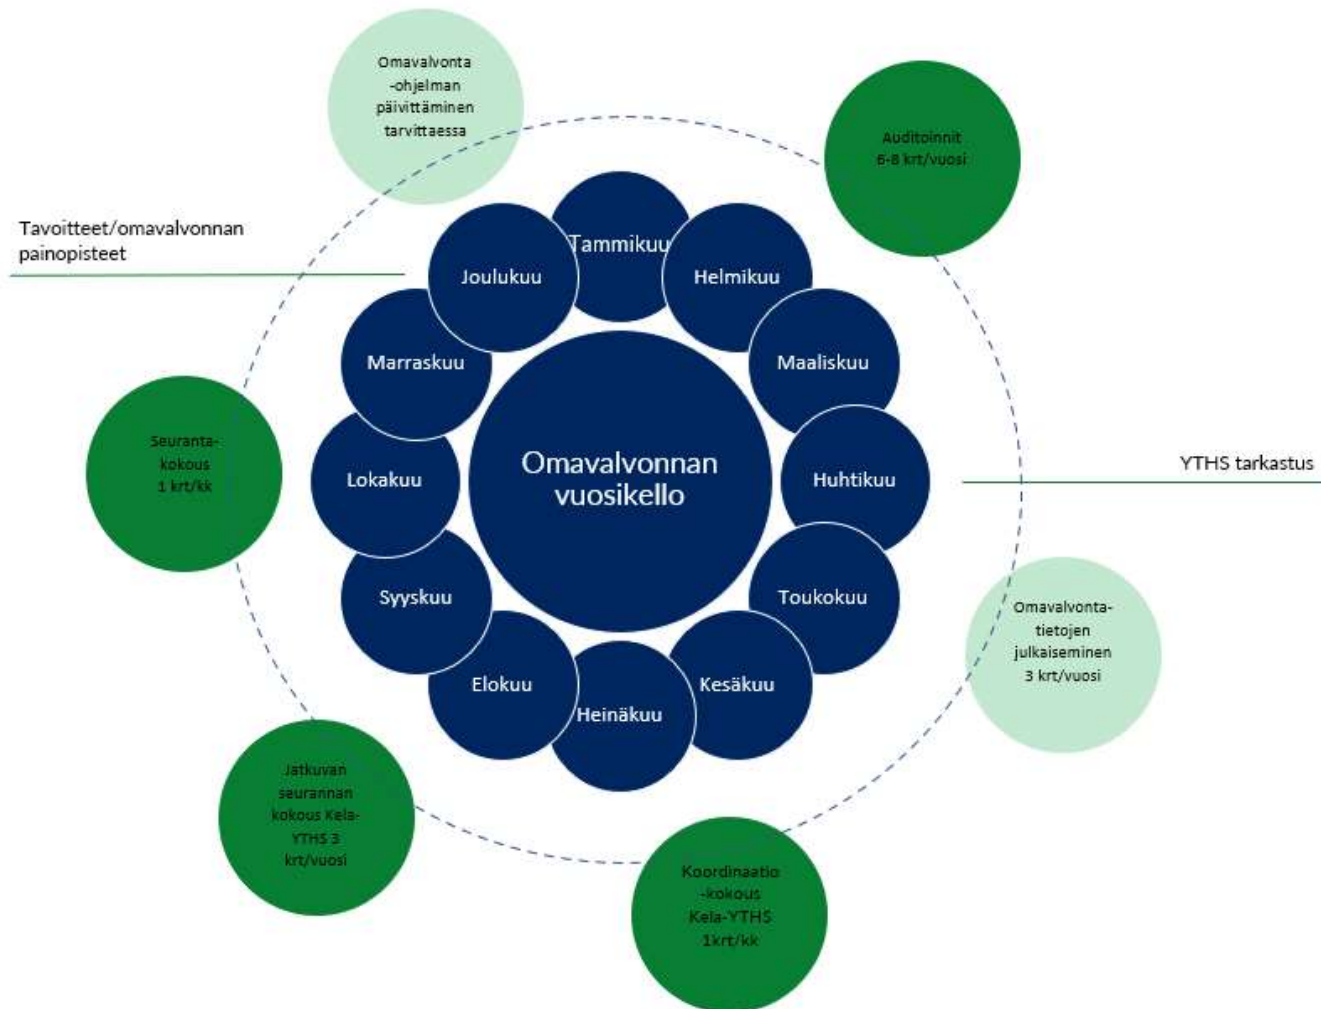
Omavalvonta -ohjelman päivittäminen tarvittaessa

Auditoinnit 6-8 krt/vuosi

Tavoitteet/omavalvonnan painopisteet

Tammikuu

Helmikuu

Maaliskuu

Huhtikuu

Toukokuu

Kesäkuu

Heinäkuu

Elokuu

Syyskuu

Lokakuu

Marraskuu

Joulukuu

Omavalvonnan vuosikello

YTHS tarkastus

Seuranta-kokous 1 krt/kk

Omavalvonta-tietojen julkaiseminen 3 krt/vuosi

Jatkuvan seurannan kokous Kela-YTHS 3 krt/vuosi

Koordinaatio -kokous Kela-YTHS 1krt/kk